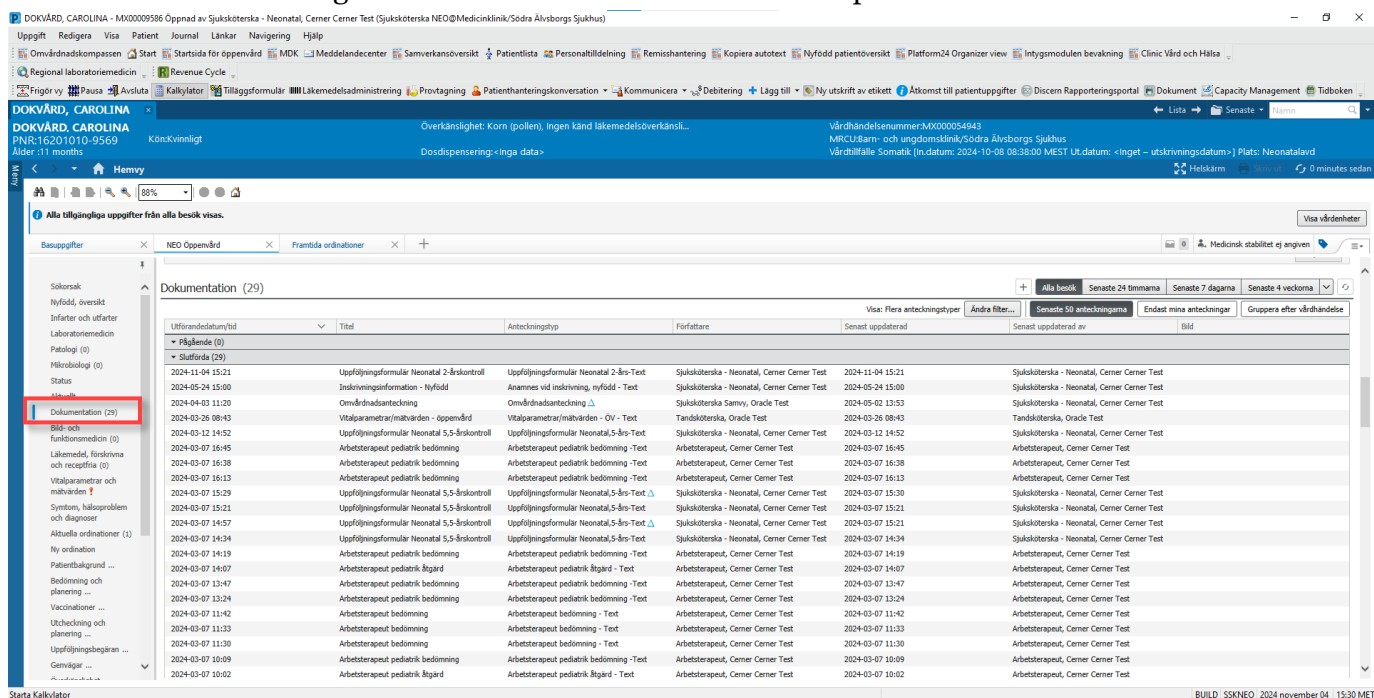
DOKVÅRD, CAROLINA - MX00009586 Öppnad av Sjuksköterska - Neonatal, Cerner Cerner Test (Sjuksköterska NEO@Medicinklinik/Södra Älvsborgs Sjukhus)

Uppgift Redigera Visa Patient Journal Länkar Navigering Hjälp

Omvårdnadskompassen Start Startsida för öppenvård MDK Meddelandecenter Samverkansöversikt Patientlista Personaltilldelning Remisshantering Kopiera autotext Nyfödd patientöversikt Platform24 Organizer view Intygsmodulen bevakning Clinic Vård och Hälsa

Regional laboratoriemedicin Revenue Cycle

Frigör vy Pausa Avsluta Kalkylator Tilläggsformulär Läkemedelsadministrering Provtagning Patienthanteringskonversation Kommunicera Debitering Lägg till Ny utskrift av etikett Åtkomst till patientuppgifter Discern Rapporteringsportal Dokument Capacity Management Tidboken

DOKVÅRD, CAROLINA

Lista Senaste Namn

DOKVÅRD, CAROLINA
PNR:16201010-9569 Kön:Kvinnligt
Ålder :11 months

Överkänslighet: Korn (pollen), Ingen känd läkemedelsöverkänsli...
Dosdispensering:<Inga data>

Vårdhändelsenummer:MX000054943
MRCU:Barn- och ungdomsklinik/Södra Älvsborgs Sjukhus
Vårdtillfälle Somatik [In.datum: 2024-10-08 08:38:00 MEST Ut.datum: <Inget – utskrivningsdatum>] Plats: Neonatalavd

Meny

Hemvy

Helskärm 0 minutes sedan

88%

Alla tillgängliga uppgifter från alla besök visas.

Visa vårdenheter

Basuppgifter NEO Öppenvård Framtida ordinationer

0 Medicinsk stabilitet ej angiven

Sökorsak
Nyfödd, översikt
Infarter och utfarter
Laboratoriemedicin
Patologi (0)
Mikrobiologi (0)
Status
Aktuellt
Dokumentation (29)
Bild- och funktionsmedicin (0)
Läkemedel, förskrivna och receptfria (0)
Vitalparametrar och mätvärden
Symtom, hälsoproblem och diagnoser
Aktuella ordinationer (1)
Ny ordination
Patientbakgrund ...
Bedömning och planering ...
Vaccinationer ...
Utcheckning och planering ...
Uppföljningsbegäran ...
Genvägar ...

Dokumentation (29)

Alla besök Senaste 24 timmarna Senaste 7 dagarna Senaste 4 veckorna

Visa: Flera anteckningstyper Ändra filter... Senaste 50 anteckningarna Endast mina anteckningar Gruppera efter vårdhändelse

| Utförandedatum/tid | Titel | Anteckningstyp | Författare | Senast uppdaterad | Senast uppdaterad av | Bild |
|---|---|---|---|---|---|---|
| Pågående (0) | | | | | | |
| Slutförda (29) | | | | | | |
| 2024-11-04 15:21 | Uppföljningsformulär Neonatal 2-årskontroll | Uppföljningsformulär Neonatal 2-års-Text | Sjuksköterska - Neonatal, Cerner Cerner Test | 2024-11-04 15:21 | Sjuksköterska - Neonatal, Cerner Cerner Test | |
| 2024-05-24 15:00 | Inskrivningsinformation - Nyfödd | Anamnes vid inskrivning, nyfödd - Text | Sjuksköterska - Neonatal, Cerner Cerner Test | 2024-05-24 15:00 | Sjuksköterska - Neonatal, Cerner Cerner Test | |
| 2024-04-03 11:20 | Omvårdnadsanteckning | Omvårdnadsanteckning | Sjuksköterska Samvy, Oracle Test | 2024-05-02 13:53 | Sjuksköterska Samvy, Oracle Test | |
| 2024-03-26 08:43 | Vitalparametrar/mätvärden - öppenvård | Vitalparametrar/mätvärden - ÖV - Text | Tandsköterska, Oracle Test | 2024-03-26 08:43 | Tandsköterska, Oracle Test | |
| 2024-03-12 14:52 | Uppföljningsformulär Neonatal 5,5-årskontroll | Uppföljningsformulär Neonatal,5-års-Text | Sjuksköterska - Neonatal, Cerner Cerner Test | 2024-03-12 14:52 | Sjuksköterska - Neonatal, Cerner Cerner Test | |
| 2024-03-07 16:45 | Arbetsterapeut pediatrik bedömning | Arbetsterapeut pediatrik bedömning -Text | Arbetsterapeut, Cerner Cerner Test | 2024-03-07 16:45 | Arbetsterapeut, Cerner Cerner Test | |
| 2024-03-07 16:38 | Arbetsterapeut pediatrik bedömning | Arbetsterapeut pediatrik bedömning -Text | Arbetsterapeut, Cerner Cerner Test | 2024-03-07 16:38 | Arbetsterapeut, Cerner Cerner Test | |
| 2024-03-07 16:13 | Arbetsterapeut pediatrik bedömning | Arbetsterapeut pediatrik bedömning -Text | Arbetsterapeut, Cerner Cerner Test | 2024-03-07 16:13 | Arbetsterapeut, Cerner Cerner Test | |
| 2024-03-07 15:29 | Uppföljningsformulär Neonatal 5,5-årskontroll | Uppföljningsformulär Neonatal,5-års-Text | Sjuksköterska - Neonatal, Cerner Cerner Test | 2024-03-07 15:30 | Sjuksköterska - Neonatal, Cerner Cerner Test | |
| 2024-03-07 15:21 | Uppföljningsformulär Neonatal 5,5-årskontroll | Uppföljningsformulär Neonatal,5-års-Text | Sjuksköterska - Neonatal, Cerner Cerner Test | 2024-03-07 15:21 | Sjuksköterska - Neonatal, Cerner Cerner Test | |
| 2024-03-07 14:57 | Uppföljningsformulär Neonatal 5,5-årskontroll | Uppföljningsformulär Neonatal,5-års-Text | Sjuksköterska - Neonatal, Cerner Cerner Test | 2024-03-07 15:21 | Sjuksköterska - Neonatal, Cerner Cerner Test | |
| 2024-03-07 14:34 | Uppföljningsformulär Neonatal 2-årskontroll | Uppföljningsformulär Neonatal 2-års-Text | Sjuksköterska - Neonatal, Cerner Cerner Test | 2024-03-07 14:34 | Sjuksköterska - Neonatal, Cerner Cerner Test | |
| 2024-03-07 14:19 | Arbetsterapeut pediatrik bedömning | Arbetsterapeut pediatrik bedömning -Text | Arbetsterapeut, Cerner Cerner Test | 2024-03-07 14:19 | Arbetsterapeut, Cerner Cerner Test | |
| 2024-03-07 14:07 | Arbetsterapeut pediatrik åtgärd | Arbetsterapeut pediatrik åtgärd - Text | Arbetsterapeut, Cerner Cerner Test | 2024-03-07 14:07 | Arbetsterapeut, Cerner Cerner Test | |
| 2024-03-07 13:47 | Arbetsterapeut pediatrik bedömning | Arbetsterapeut pediatrik bedömning -Text | Arbetsterapeut, Cerner Cerner Test | 2024-03-07 13:47 | Arbetsterapeut, Cerner Cerner Test | |
| 2024-03-07 13:24 | Arbetsterapeut pediatrik bedömning | Arbetsterapeut pediatrik bedömning -Text | Arbetsterapeut, Cerner Cerner Test | 2024-03-07 13:24 | Arbetsterapeut, Cerner Cerner Test | |
| 2024-03-07 11:42 | Arbetsterapeut bedömning | Arbetsterapeut bedömning - Text | Arbetsterapeut, Cerner Cerner Test | 2024-03-07 11:42 | Arbetsterapeut, Cerner Cerner Test | |
| 2024-03-07 11:33 | Arbetsterapeut bedömning | Arbetsterapeut bedömning - Text | Arbetsterapeut, Cerner Cerner Test | 2024-03-07 11:33 | Arbetsterapeut, Cerner Cerner Test | |
| 2024-03-07 11:30 | Arbetsterapeut bedömning | Arbetsterapeut bedömning - Text | Arbetsterapeut, Cerner Cerner Test | 2024-03-07 11:30 | Arbetsterapeut, Cerner Cerner Test | |
| 2024-03-07 10:09 | Arbetsterapeut pediatrik bedömning | Arbetsterapeut pediatrik bedömning -Text | Arbetsterapeut, Cerner Cerner Test | 2024-03-07 10:09 | Arbetsterapeut, Cerner Cerner Test | |
| 2024-03-07 10:02 | Arbetsterapeut pediatrik åtgärd | Arbetsterapeut pediatrik åtgärd - Text | Arbetsterapeut, Cerner Cerner Test | 2024-03-07 10:02 | Arbetsterapeut, Cerner Cerner Test | |

Starta Kalkylator

BUILD SSKNEO 2024 november 04 15:30 MET